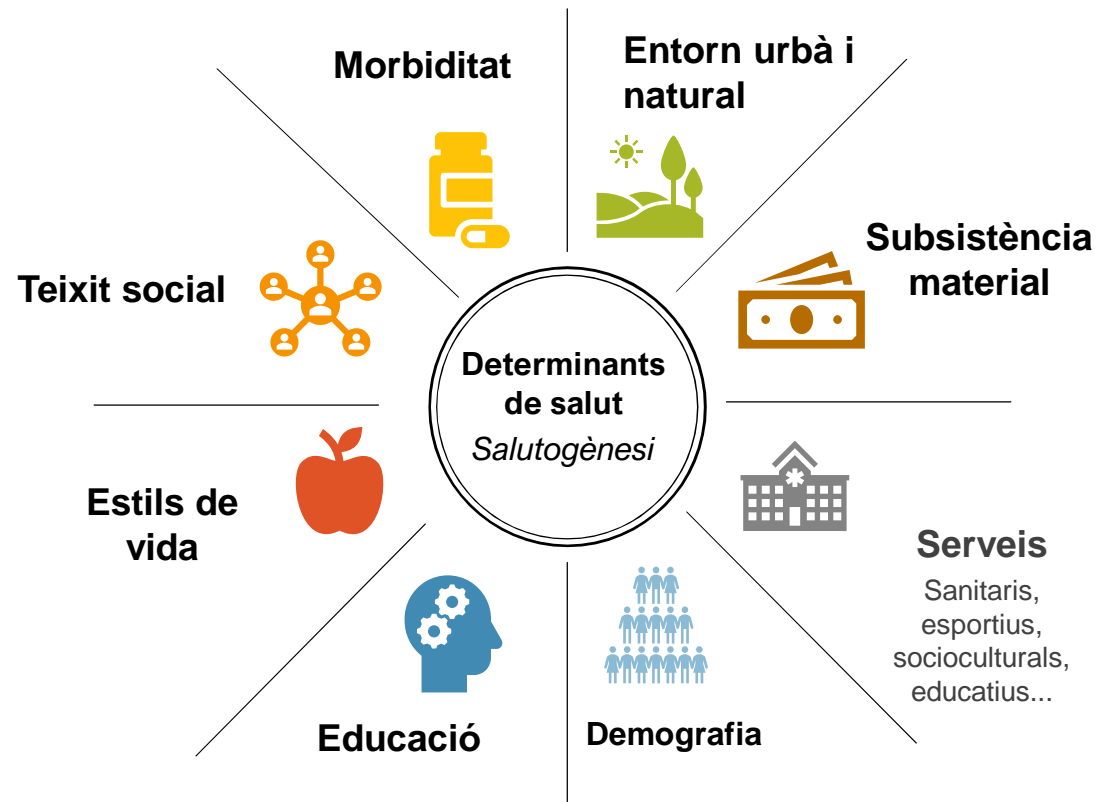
Morbiditat

Entorn urbà i natural

Subsistència material

Teixit social

Determinants de salut

*Salutogènesi*

Estils de vida

Serveis

Sanitaris, esportius, socioculturals, educatius...

Educació

Demografia